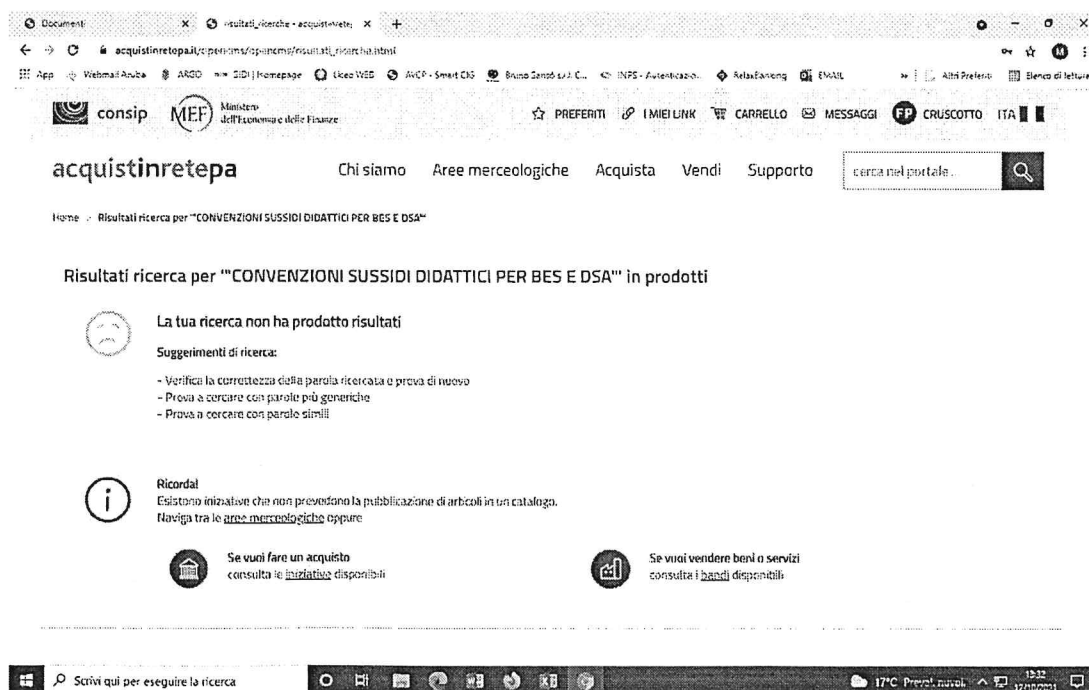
Documenti | risultati_ricerche - acquistinretep | +

acquistinretepa.it/opencms/opencms/risultati_ricerca.html

App | Webmail Aruba | ARGO | SIDI | Homepage | Liceo WEB | AVCP - Smart CIG | Bruno Santo s.r.l. C... | INPS - Autenticazio... | RelaxBanking | EMAIL | Altri Preferiti | Elenco di lettura

consip | MEF Ministero dell'Economia e delle Finanze

PREFERITI | I MIEI LINK | CARRELLO | MESSAGGI | FP CRUSCOTTO | ITA

acquistinretepa

Chi siamo | Aree merceologiche | Acquista | Vendi | Supporto | cerca nel portale...

Home > Risultati ricerca per ""CONVENZIONI SUSSIDI DIDATTICI PER BES E DSA""

Risultati ricerca per '"CONVENZIONI SUSSIDI DIDATTICI PER BES E DSA"' in prodotti

La tua ricerca non ha prodotto risultati

Suggerimenti di ricerca:

- Verifica la correttezza della parola ricercata e prova di nuovo
- Prova a cercare con parole più generiche
- Prova a cercare con parole simili

Ricorda!
Esistono iniziative che non prevedono la pubblicazione di articoli in un catalogo.
Naviga tra le aree merceologiche oppure

Se vuoi fare un acquisto
consulta le iniziative disponibili

Se vuoi vendere beni o servizi
consulta i bandi disponibili

Scrivi qui per eseguire la ricerca

17°C Preval. nuvol. 13:32 12/10/2021